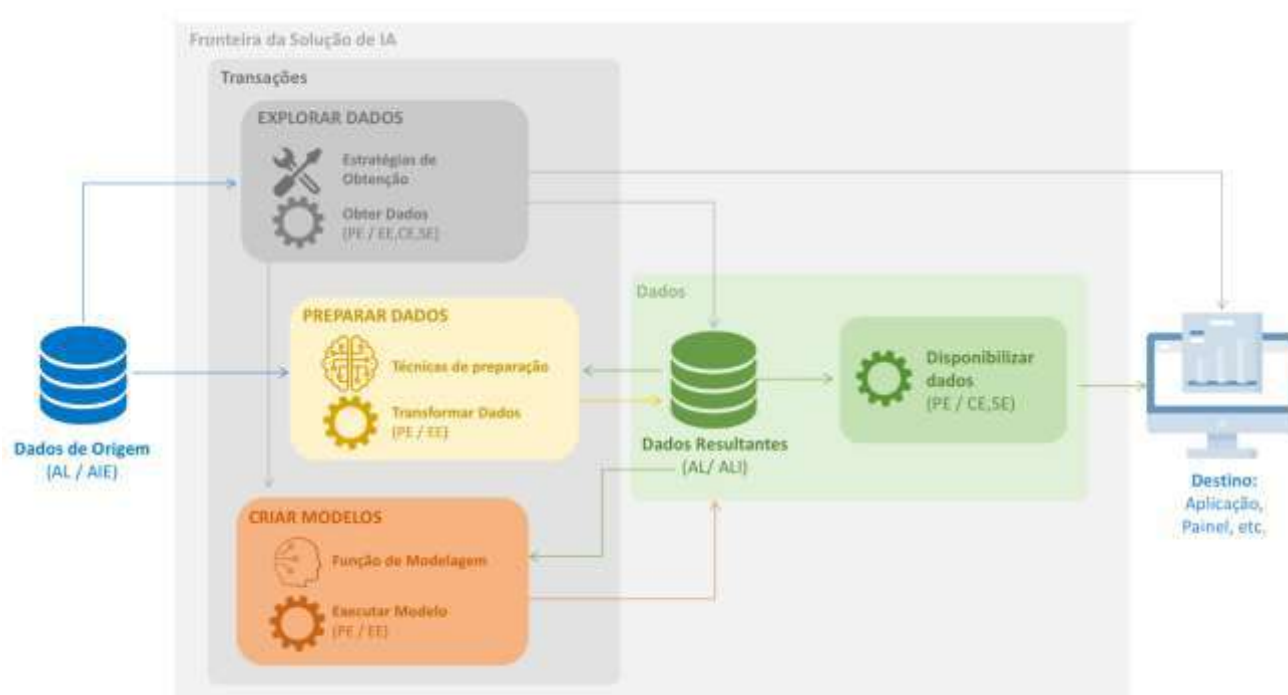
Fronteira da Solução de IA

Transações

EXPLORAR DADOS

Estratégias de Obtenção

Obter Dados
(PE / EE,CE,SE)

PREPARAR DADOS

Técnicas de preparação

Transformar Dados
(PE / EE)

CRIAR MODELOS

Função de Modelagem

Executar Modelo
(PE / EE)

Dados de Origem
(AL / AIE)

Dados

Dados Resultantes
(AL/ ALI)

Disponibilizar dados
(PE / CE,SE)

Destino:
Aplicação,
Painel, etc.